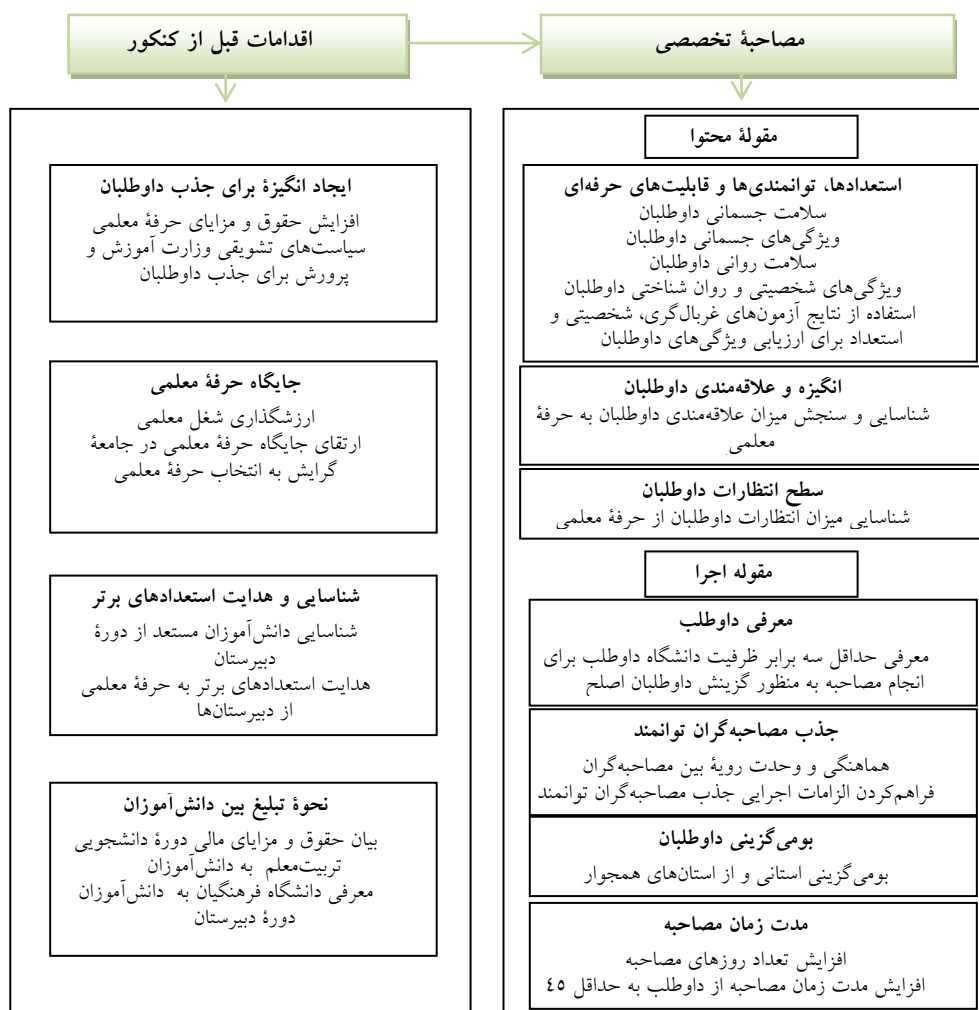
مصاحبهٔ تخصصی

اقدامات قبل از کنکور

مقولهٔ محتوا

استعدادها، توانمندی‌ها و قابلیت‌های حرفه‌ای
سلامت جسمانی داوطلبان
ویژگی‌های جسمانی داوطلبان
سلامت روانی داوطلبان
ویژگی‌های شخصیتی و روان شناختی داوطلبان
استفاده از نتایج آزمون‌های غربال‌گری، شخصیتی و استعداد برای ارزیابی ویژگی‌های داوطلبان

انگیزه و علاقه‌مندی داوطلبان
شناسایی و سنجش میزان علاقه‌مندی داوطلبان به حرفهٔ معلمی

سطح انتظارات داوطلبان
شناسایی میزان انتظارات داوطلبان از حرفهٔ معلمی

مقوله اجرا

معرفی داوطلب
معرفی حداقل سه برابر ظرفیت دانشگاه داوطلب برای انجام مصاحبه به منظور گزینش داوطلبان اصلح

جذب مصاحبه‌گران توانمند
هماهنگی و وحدت رویهٔ بین مصاحبه‌گران
فراهم‌کردن الزامات اجرایی جذب مصاحبه‌گران توانمند

بومی‌گزینی داوطلبان
بومی‌گزینی استانی و از استان‌های همجوار

مدت زمان مصاحبه
افزایش تعداد روزهای مصاحبه
افزایش مدت زمان مصاحبه از داوطلب به حداقل ۴۵

ایجاد انگیزهٔ برای جذب داوطلبان
افزایش حقوق و مزایای حرفهٔ معلمی
سیاست‌های تشویقی وزارت آموزش و پرورش برای جذب داوطلبان

جایگاه حرفهٔ معلمی
ارزشگذاری شغل معلمی
ارتقای جایگاه حرفهٔ معلمی در جامعهٔ
گرایش به انتخاب حرفهٔ معلمی

شناسایی و هدایت استعدادهای برتر
شناسایی دانش‌آموزان مستعد از دورهٔ دبیرستان
هدایت استعدادهای برتر به حرفهٔ معلمی از دبیرستان‌ها

نحوهٔ تبلیغ بین دانش‌آموزان
بیان حقوق و مزایای مالی دورهٔ دانشجویی تربیت‌معلم به دانش‌آموزان
معرفی دانشگاه فرهنگیان به دانش‌آموزان دورهٔ دبیرستان